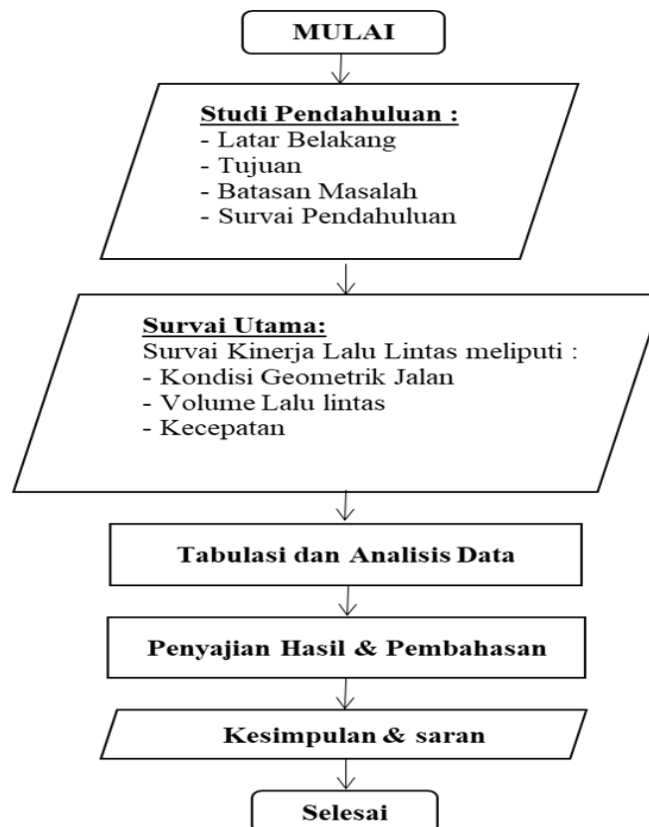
MULAI

Studi Pendahuluan :
- Latar Belakang
- Tujuan
- Batasan Masalah
- Survai Pendahuluan

Survai Utama:
Survai Kinerja Lalu Lintas meliputi :
- Kondisi Geometrik Jalan
- Volume Lalu lintas
- Kecepatan

Tabulasi dan Analisis Data

Penyajian Hasil & Pembahasan

Kesimpulan & saran

Selesai